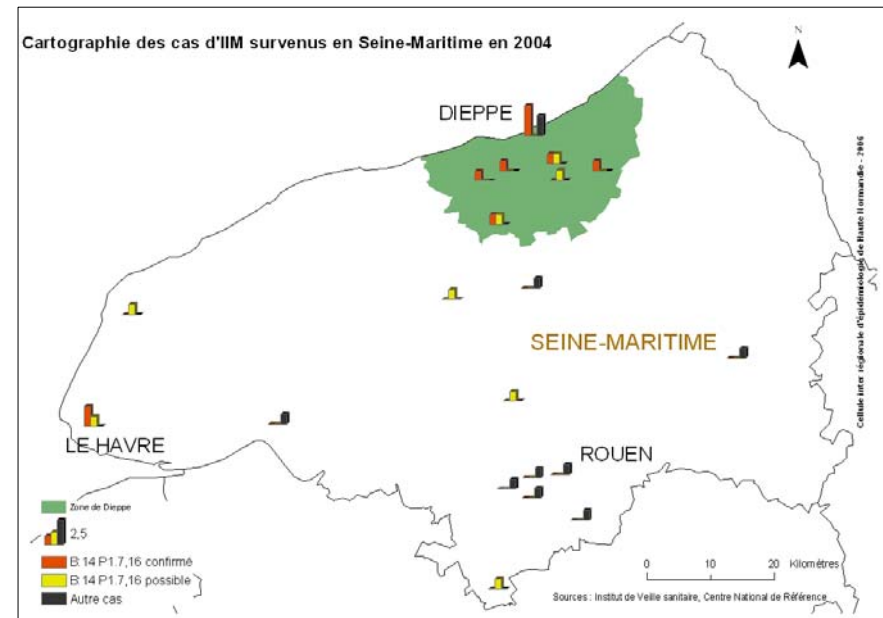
Cartographie des cas d'IIM survenus en Seine-Maritime en 2004

N

DIEPPE

SEINE-MARITIME

LE HAVRE

ROUEN

Cellule inter régionale d'épidémiologie de Haute Normandie - 2006

Zone de Dieppe

2,5

B:14 P1.7,16 confirmé

B:14 P1.7,16 possible

Autre cas

0 10 20 Kilomètres

Sources : Institut de Veille sanitaire, Centre National de Référence